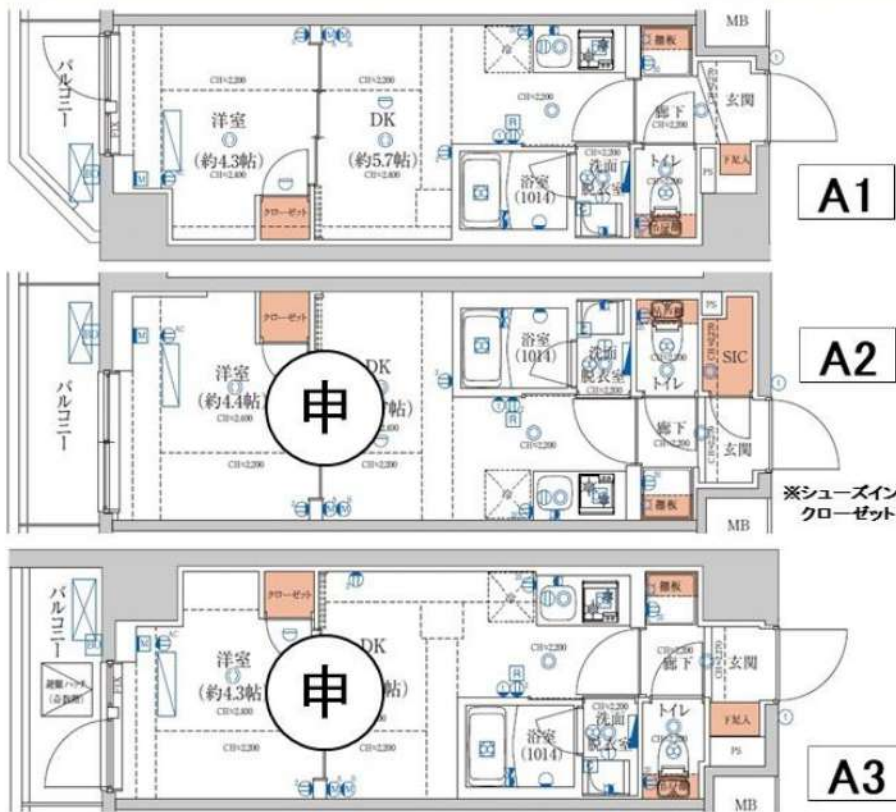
MB

バルコニー

CH=2,200

CH=2,200

洋室
(約4.3帖)
CH=2,400

DK
(約5.7帖)
CH=2,400

クローゼット

棚板

廊下
CH=2,200

玄関

CH=2,200

浴室
(1014)

洗面
脱衣室

トイレ

F.K入

PS

A1

PS

バルコニー

クローゼット

洋室
(約4.4帖
CH=2,400

申

DK
帖)
CH=2,400

CH=2,200

CH=2,200

浴室
(1014)

洗面
脱衣室
CH=2,200

トイレ

SIC

A2

廊下

玄関

CH=2,200

棚板

※シューズイン
クローゼット

MB

バルコニー

避難ハッチ
(上階用)

クローゼット

洋室
(約4.3帖
CH=2,400

申

DK
帖)

CH=2,200

CH=2,200

CH=2,200

棚板

CH=2,200
廊下

玄関

CH=2,200

洗面
脱衣室

トイレ

浴室
(1014)

F.K入

PS

A3

MB